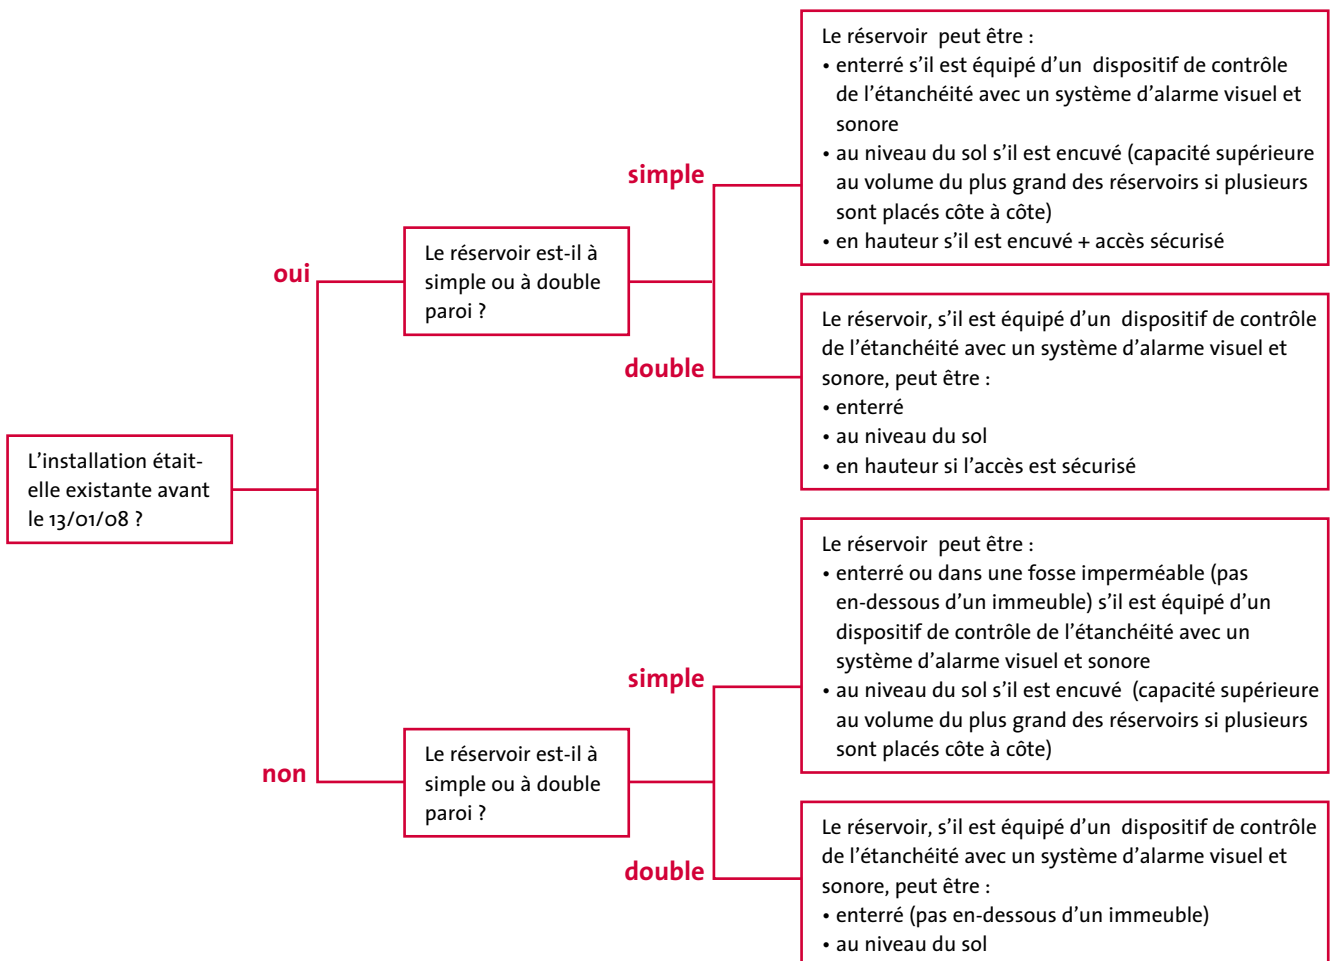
L'installation était-elle existante avant le 13/01/08 ?

oui

Le réservoir est-il à simple ou à double paroi ?

simple

Le réservoir peut être :
• enterré s'il est équipé d'un dispositif de contrôle de l'étanchéité avec un système d'alarme visuel et sonore
• au niveau du sol s'il est encuvé (capacité supérieure au volume du plus grand des réservoirs si plusieurs sont placés côte à côte)
• en hauteur s'il est encuvé + accès sécurisé

double

Le réservoir, s'il est équipé d'un dispositif de contrôle de l'étanchéité avec un système d'alarme visuel et sonore, peut être :
• enterré
• au niveau du sol
• en hauteur si l'accès est sécurisé

non

Le réservoir est-il à simple ou à double paroi ?

simple

Le réservoir peut être :
• enterré ou dans une fosse imperméable (pas en-dessous d'un immeuble) s'il est équipé d'un dispositif de contrôle de l'étanchéité avec un système d'alarme visuel et sonore
• au niveau du sol s'il est encuvé (capacité supérieure au volume du plus grand des réservoirs si plusieurs sont placés côte à côte)

double

Le réservoir, s'il est équipé d'un dispositif de contrôle de l'étanchéité avec un système d'alarme visuel et sonore, peut être :
• enterré (pas en-dessous d'un immeuble)
• au niveau du sol